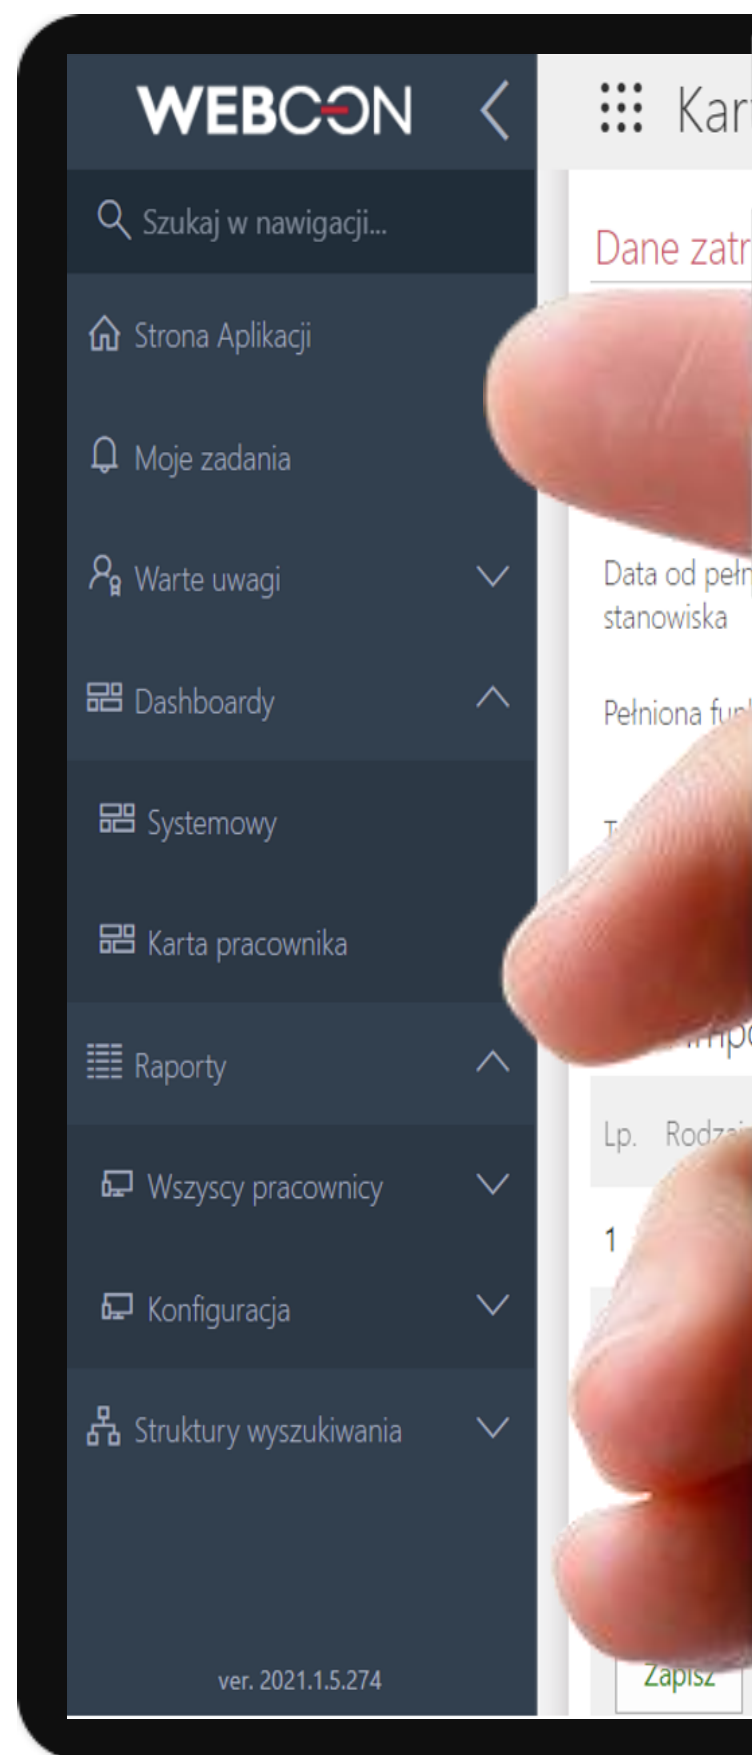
WEBCON

Kar

Szukaj w nawigacji...

Strona Aplikacji

Moje zadania

Warte uwagi

Dashboardy

Systemowy

Karta pracownika

Raporty

Wszyscy pracownicy

Konfiguracja

Struktury wyszukiwania

ver. 2021.1.5.274

Dane zatr

Data od pełn stanowiska

Pełniona fu

T

mpo

Lp. Rodza

1

Zapisz